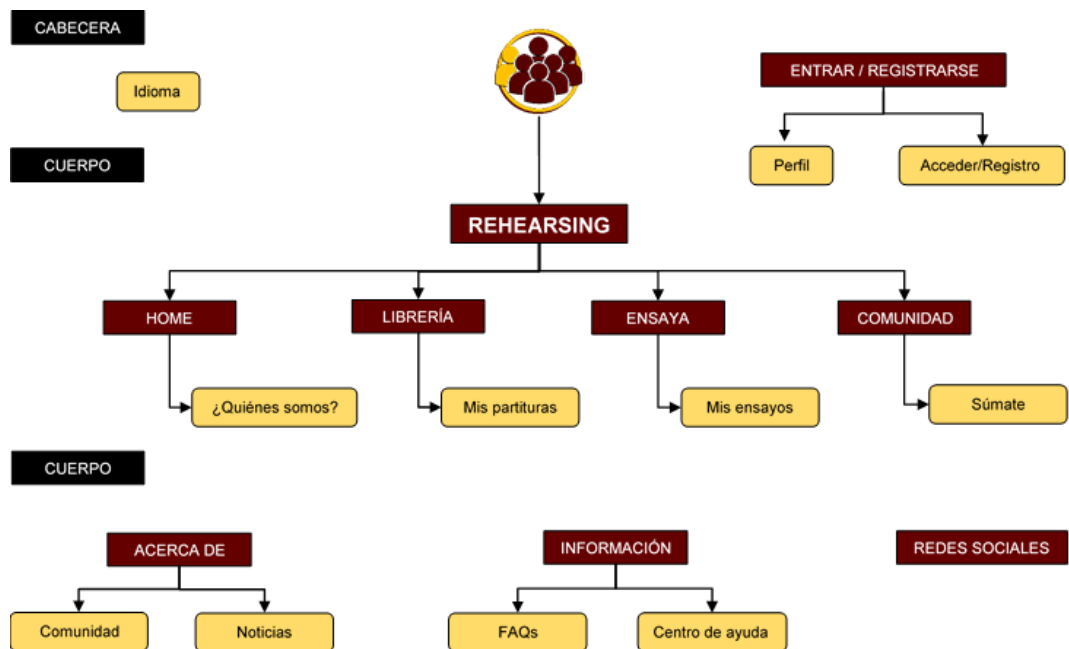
CABECERA

Idioma

ENTRAR / REGISTRARSE

Perfil

Acceder/Registro

CUERPO

REHEARSING

HOME

¿Quiénes somos?

LIBRERÍA

Mis partituras

ENSAYA

Mis ensayos

COMUNIDAD

Súmate

CUERPO

ACERCA DE

Comunidad

Noticias

INFORMACIÓN

FAQs

Centro de ayuda

REDES SOCIALES